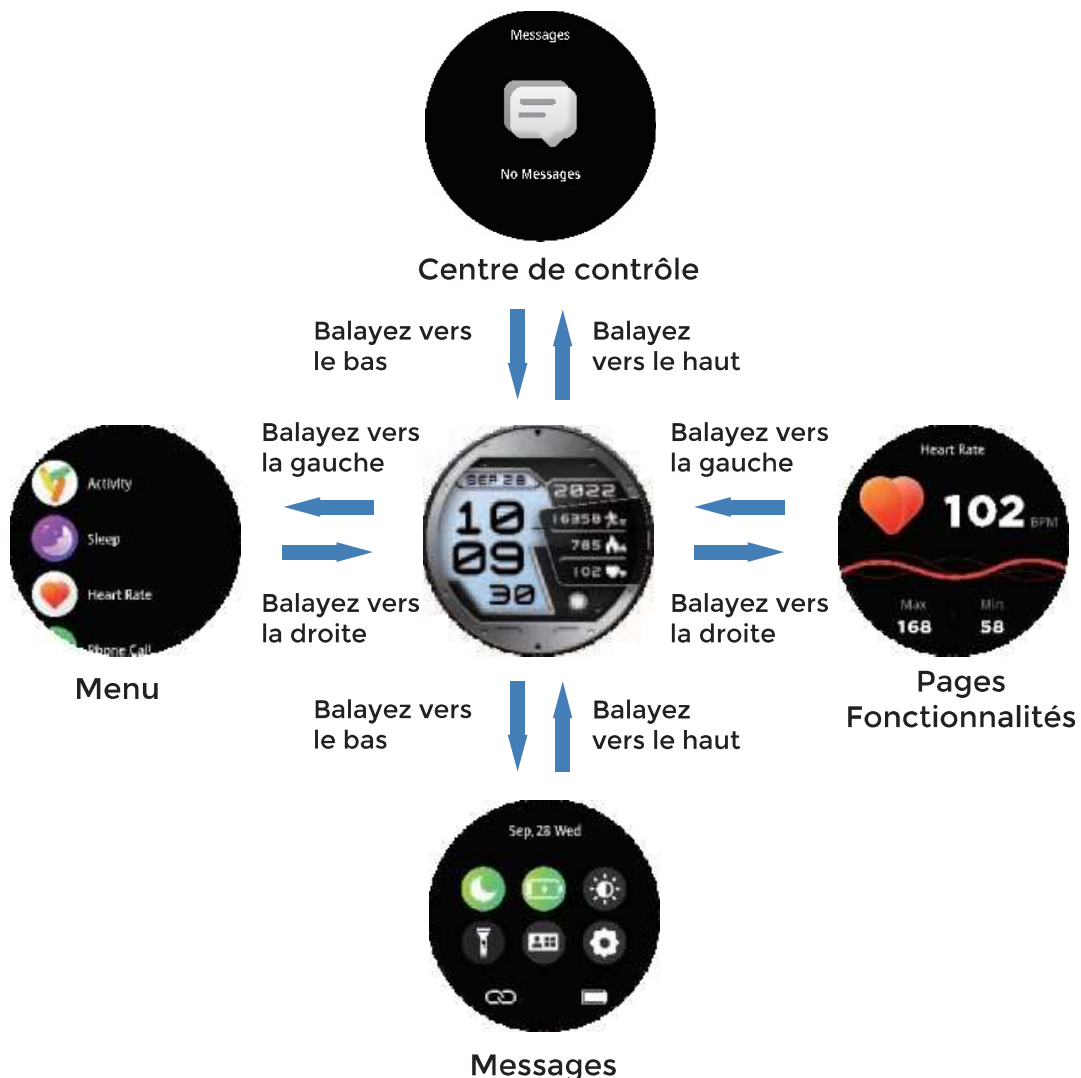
Messages

No Messages

Centre de contrôle

Balayez vers le bas

Balayez vers le haut

Balayez vers la gauche

Balayez vers la gauche

Activity

Sleep

Heart Rate

Phone Call

SEP 28

2022

10

09

30

16358

785

102

Heart Rate

102 BPM

Max 168

Min 58

Balayez vers la droite

Balayez vers la droite

Menu

Pages Fonctionnalités

Balayez vers le bas

Balayez vers le haut

Sep, 28 Wed

Messages